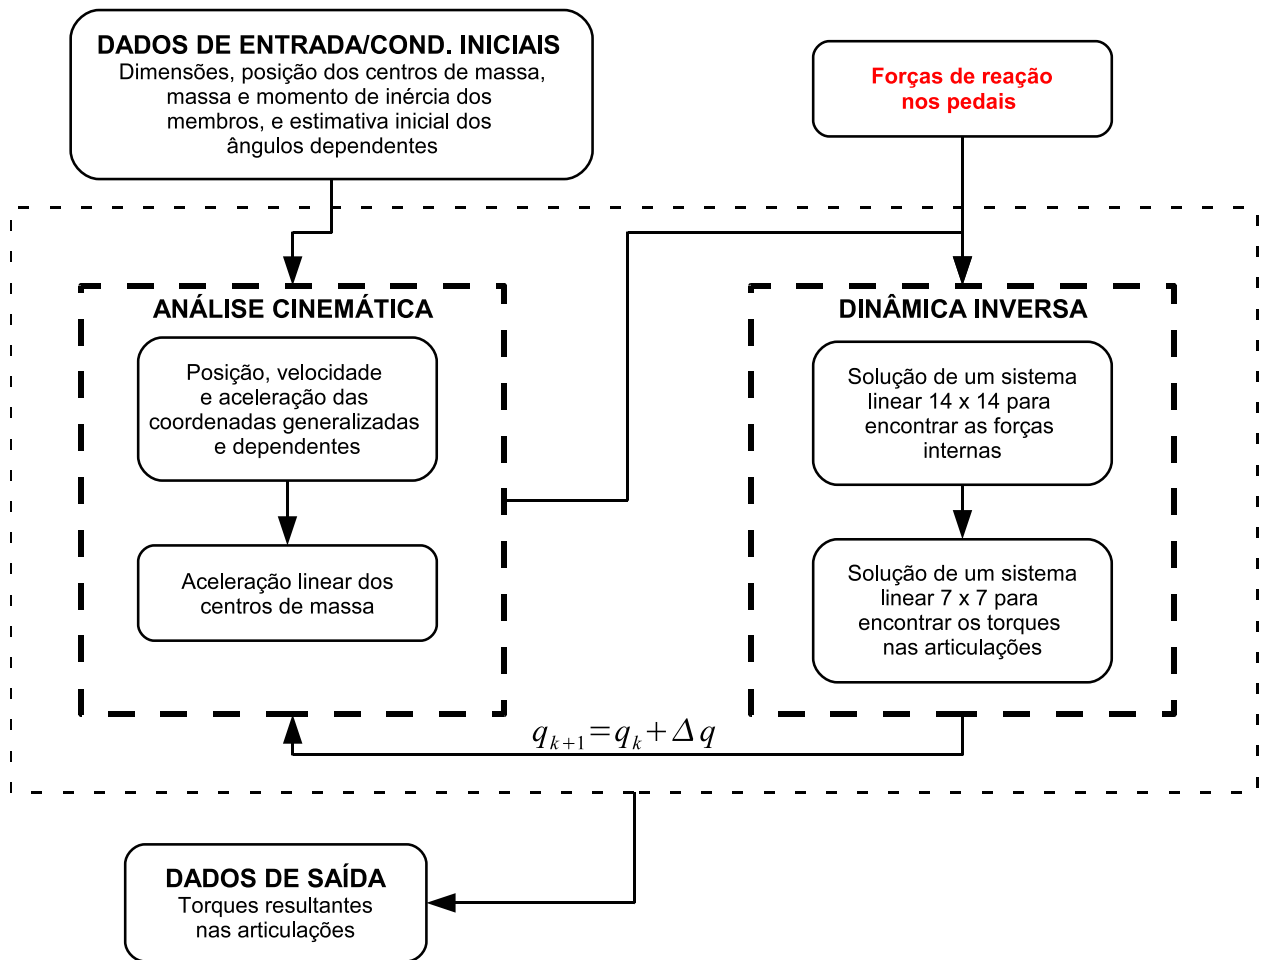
DADOS DE ENTRADA/COND. INICIAIS
Dimensões, posição dos centros de massa, massa e momento de inércia dos membros, e estimativa inicial dos ângulos dependentes

Forças de reação nos pedais

ANÁLISE CINEMÁTICA

Posição, velocidade e aceleração das coordenadas generalizadas e dependentes

Aceleração linear dos centros de massa

DINÂMICA INVERSA

Solução de um sistema linear 14 x 14 para encontrar as forças internas

Solução de um sistema linear 7 x 7 para encontrar os torques nas articulações

$q_{k+1}=q_k+\Delta q$

DADOS DE SAÍDA
Torques resultantes nas articulações